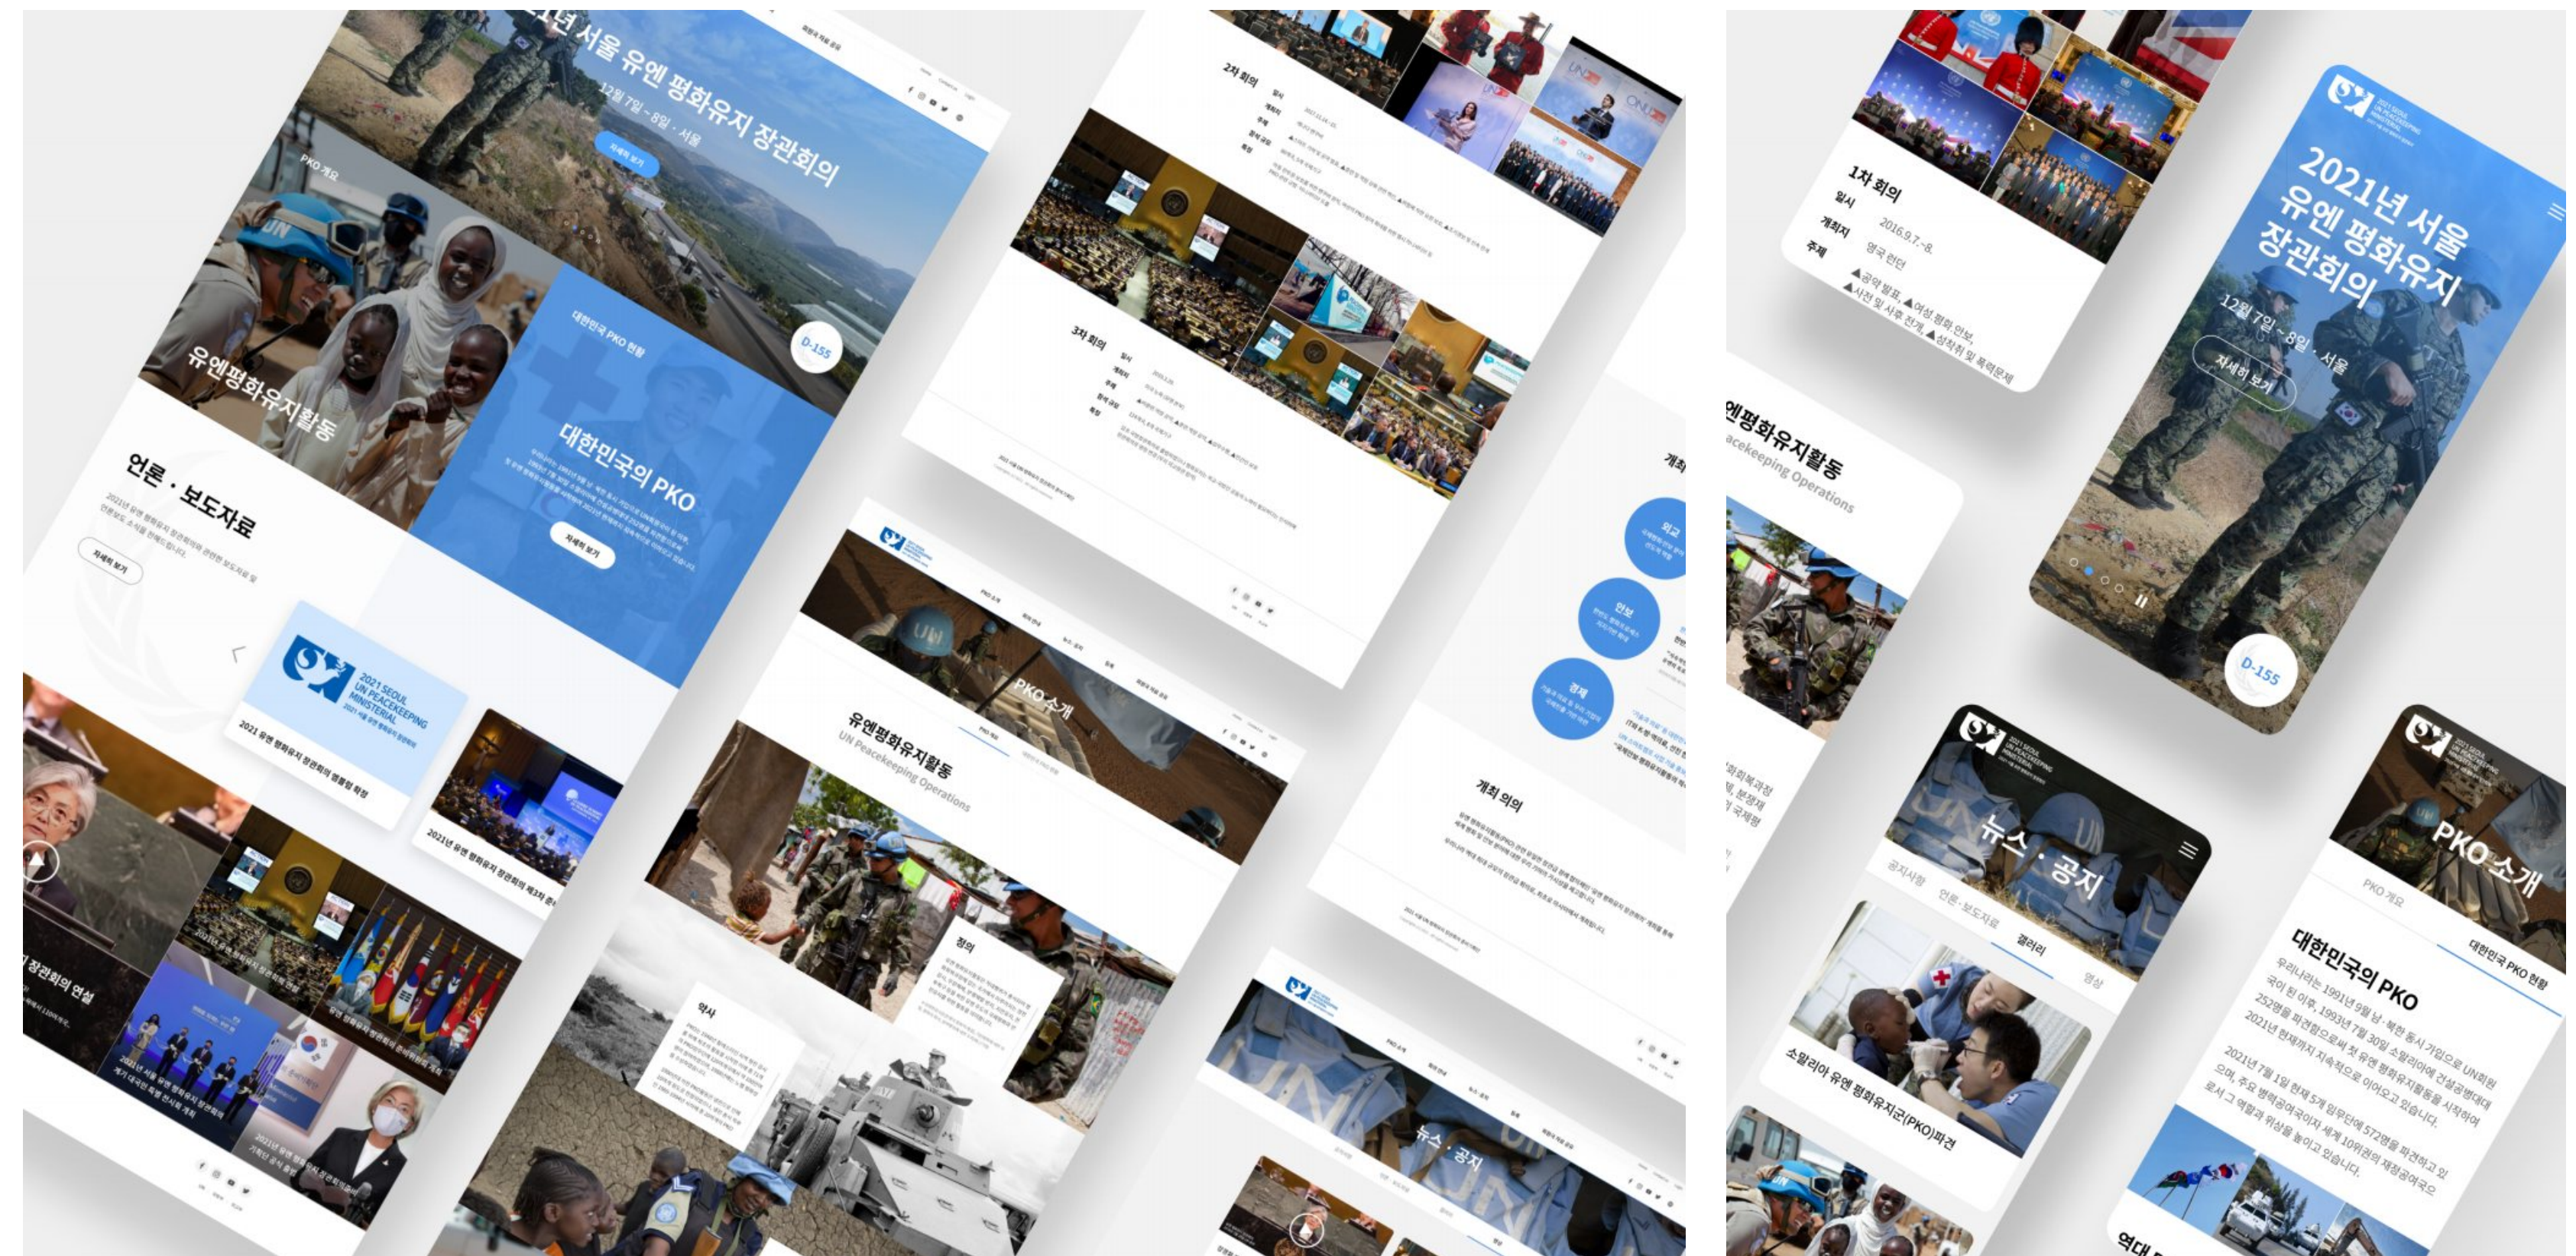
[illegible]1년 서울 유엔 평화유지 장관회의
12월 7일 ~ 8일 · 서울
자세히 보기
PKO 개요
유엔평화유지활동
대한민국 PKO 현황
대한민국의 PKO
자세히 보기
D-155
언론 · 보도자료
자세히 보기
2021 SEOUL UN PEACEKEEPING MINISTERIAL
2021 유엔 평화유지 장관회의 엠블럼 확정
2021년 유엔 평화유지 장관회의 제3차 준비
장관회의 연설
2021년 서울 유엔 평화유지 장관회의
2차 회의
일시
개최지
주제
참석 규모
특징
3차 회의
일시
개최지
주제
참석 규모
특징
PKO 소개
유엔평화유지활동
UN Peacekeeping Operations
정의
역사
뉴스 · 공지
개최 의의
외교
안보
경제
1차 회의
일시
2016.9.7.~8.
개최지
영국 런던
주제
▲공약 발표, ▲여성 평화 안보, ▲사전 및 사후 전개, ▲성착취 및 폭력문제
엔평화유지활동
acekeeping Operations
2021년 서울 유엔 평화유지 장관회의
12월 7일 ~ 8일 · 서울
자세히 보기
D-155
2021 SEOUL UN PEACEKEEPING MINISTERIAL
뉴스 · 공지
공지사항
언론 · 보도자료
갤러리
영상
소말리아 유엔 평화유지군(PKO)파견
PKO 소개
PKO 개요
대한민국 PKO 현황
대한민국의 PKO
우리나라는 1991년 9월 남 · 북한 동시 가입으로 UN회원국이 된 이후, 1993년 7월 30일 소말리아에 건설공병대대 252명을 파견함으로써 첫 유엔 평화유지활동을 시작하여 2021년 현재까지 지속적으로 이어오고 있습니다.
2021년 7월 1일 현재 5개 임무단에 572명을 파견하고 있으며, 주요 병력공여국이자 세계 10위권의 재정공여국으로서 그 역할과 위상을 높이고 있습니다.
역대